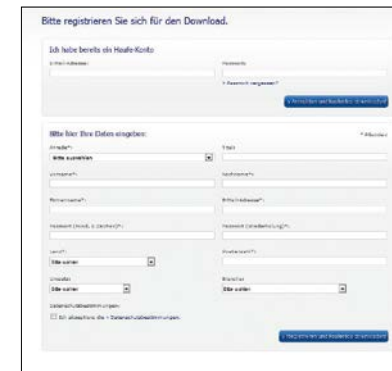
Bitte registrieren Sie sich für den Download.

Ich habe bereits ein Haufe-Konto

E-Mail-Adresse:

Passwort:

> Passwort vergessen?

> Anmelden und kostenlos downloaden

Bitte hier Ihre Daten eingeben:

* Pflichtfeld

Anrede*:

Bitte auswählen

Titel:

Vorname*:

Nachname*:

Firmenname*:

Firmenadresse*:

Passwort (mind. 6 Zeichen)*:

Passwort (Wiederholung)*:

Land*:

Bitte wählen

Postleitzahl*:

Umsatz:

Bitte wählen

Branche:

Bitte wählen

Datenschutzbestimmungen:

Ich akzeptiere die > Datenschutzbestimmungen.

> Registrieren und kostenlos downloaden